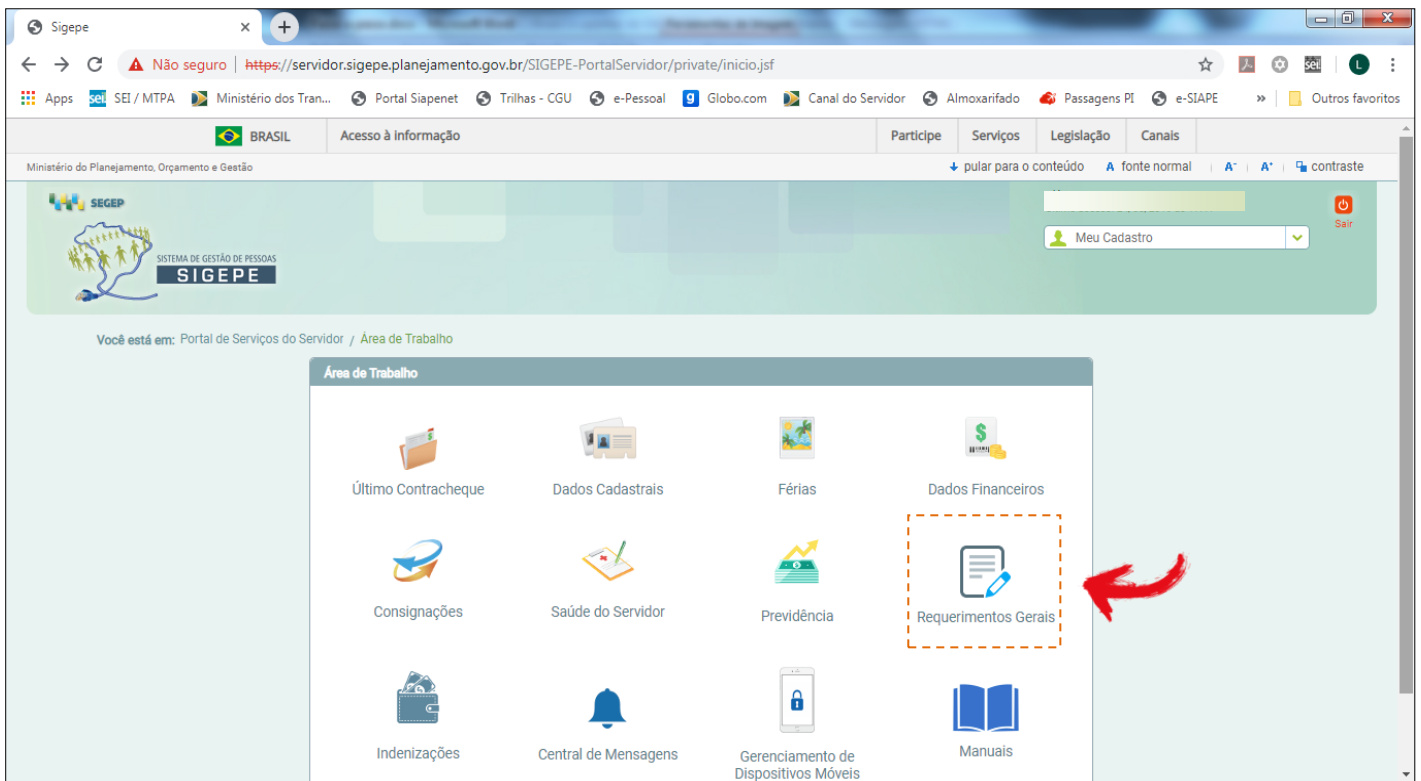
Sigepe

Não seguro | https://servidor.sigepe.planejamento.gov.br/SIGEPE-PortalServidor/private/inicio.jsf

Apps SEI / MTPA Ministério dos Tran... Portal Siapenet Trilhas - CGU e-Pessoal Globo.com Canal do Servidor Almoxarifado Passagens PI e-SIAPE » Outros favoritos

BRASIL Acesso à informação Participe Serviços Legislação Canais

Ministério do Planejamento, Orçamento e Gestão

pular para o conteúdo A fonte normal | A⁻ | A⁺ | contraste

SEGEP

SISTEMA DE GESTÃO DE PESSOAS
SIGEPE

Meu Cadastro

Sair

Você está em: Portal de Serviços do Servidor / Área de Trabalho

Área de Trabalho

Último Contracheque
Dados Cadastrais
Férias
Dados Financeiros
Consignações
Saúde do Servidor
Previdência
Requerimentos Gerais
Indenizações
Central de Mensagens
Gerenciamento de Dispositivos Móveis
Manuais